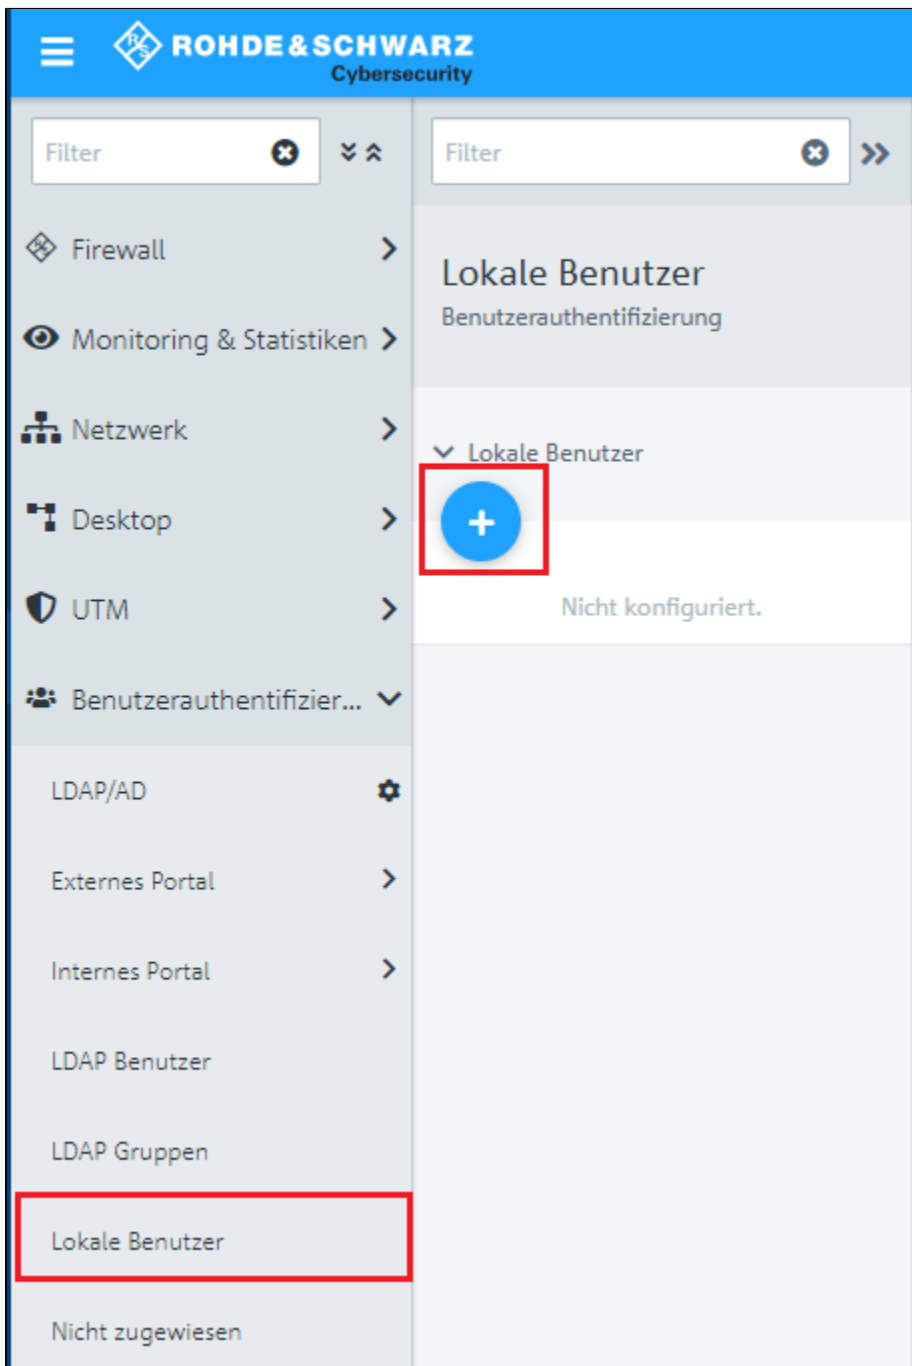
ROHDE&SCHWARZ
Cybersecurity

Filter

Firewall
Monitoring & Statistiken
Netzwerk
Desktop
UTM
Benutzerauthentifizier...
LDAP/AD
Externes Portal
Internes Portal
LDAP Benutzer
LDAP Gruppen
Lokale Benutzer
Nicht zugewiesen

Filter

Lokale Benutzer
Benutzerauthentifizierung

Lokale Benutzer
+
Nicht konfiguriert.